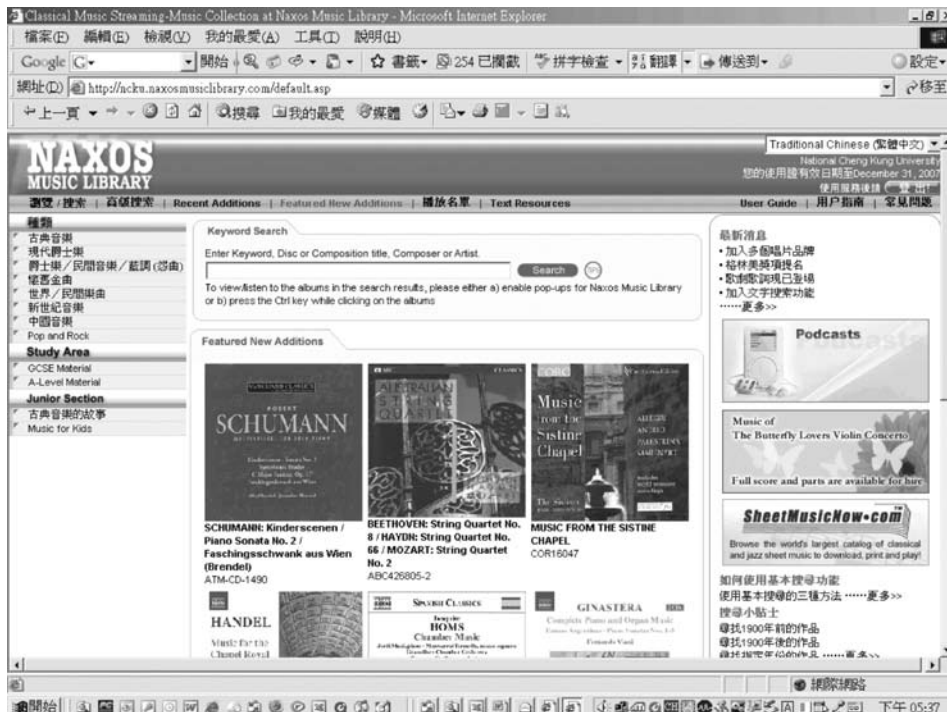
Classical Music Streaming-Music Collection at Naxos Music Library - Microsoft Internet Explorer

檔案(F) 編輯(E) 檢視(V) 我的最愛(A) 工具(T) 說明(H)

Google G- 開始 書籤 254 已攔截 拼字檢查 翻譯 傳送到 設定

網址(D) http://ncku.naxosmusiclibrary.com/default.asp 移至

上一頁 搜尋 我的最愛 媒體

Traditional Chinese (繁體中文)

NAXOS MUSIC LIBRARY

National Cheng Kung University
您的使用證有效日期至December 31, 2007
使用服務條款

瀏覽/搜索 | 高級搜索 | Recent Additions | Featured New Additions | 播放名單 | Text Resources | User Guide | 用戶指南 | 常見問題

種類
古典音樂
現代爵士樂
爵士樂/民間音樂/藍調(恐由)
懷舊金曲
世界/民間樂曲
新世紀音樂
中國音樂
Pop and Rock
Study Area
GCSE Material
A-Level Material
Junior Section
古典音樂的故事
Music for Kids

Keyword Search
Enter Keyword, Disc or Composition title, Composer or Artist.
Search
To view/listen to the albums in the search results, please either a) enable pop-ups for Naxos Music Library or b) press the Ctrl key while clicking on the albums

Featured New Additions

SCHUMANN

SCHUMANN: Kinderscenen / Piano Sonata No. 2 / Faschingsschwank aus Wien (Brendel)
ATM-CD-1490

AUSTRALIAN STRING QUARTET

BEETHOVEN: String Quartet No. 8 / HAYDN: String Quartet No. 66 / MOZART: String Quartet No. 2
ABC426805-2

Music from the Sistine Chapel

MUSIC FROM THE SISTINE CHAPEL
COR16047

HANDEL
Music for the Chapel Royal

SPANISH CLASSICS
HOMS
Chamber Music

GINASTERA
Complete Piano and Organ Music

最新消息
・加入多個唱片品牌
・格林美獎項提名
・歌劇歌詞現已登場
・加入文字搜索功能
……更多>>

Podcasts

Music of
The Butterfly Lovers Violin Concerto
Full score and parts are available for hire

SheetMusicNow.com
Browse the world's largest catalog of classical and jazz sheet music to download, print and play!

如何使用基本搜尋功能
使用基本搜尋的三種方法 ……更多>>
搜尋小貼士
尋找1900年前的作品
尋找1900年後的作品
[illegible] ……更多>>

網際網路

開始 下午 05:37